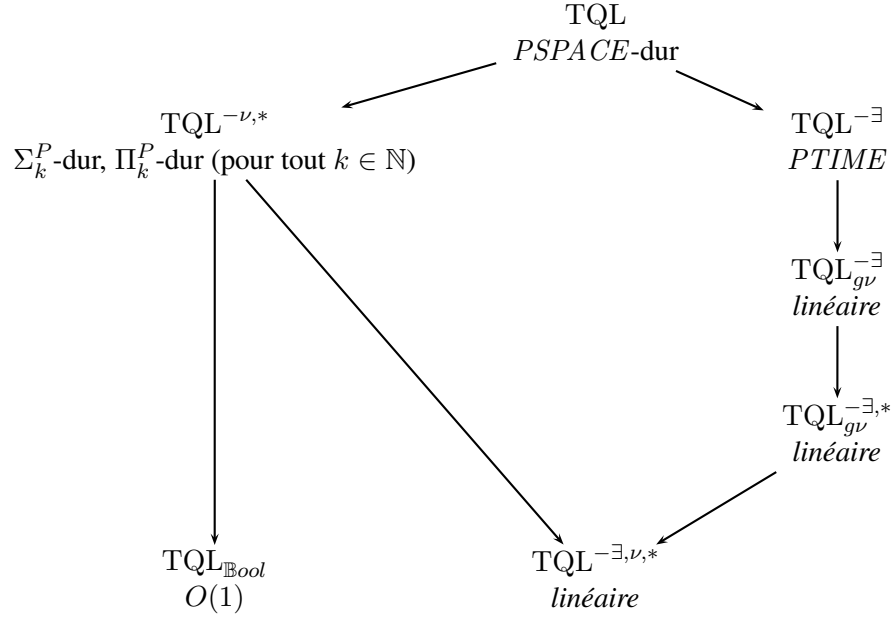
TQL
$PSPACE$-dur

$\mathrm{TQL}^{-\nu,*}$
$\Sigma_k^P$-dur, $\Pi_k^P$-dur (pour tout $k \in \mathbb{N}$)

$\mathrm{TQL}^{-\exists}$
$PTIME$

$\mathrm{TQL}_{g\nu}^{-\exists}$
linéaire

$\mathrm{TQL}_{g\nu}^{-\exists,*}$
linéaire

$\mathrm{TQL}_{\mathbb{B}ool}$
$O(1)$

$\mathrm{TQL}^{-\exists,\nu,*}$
linéaire